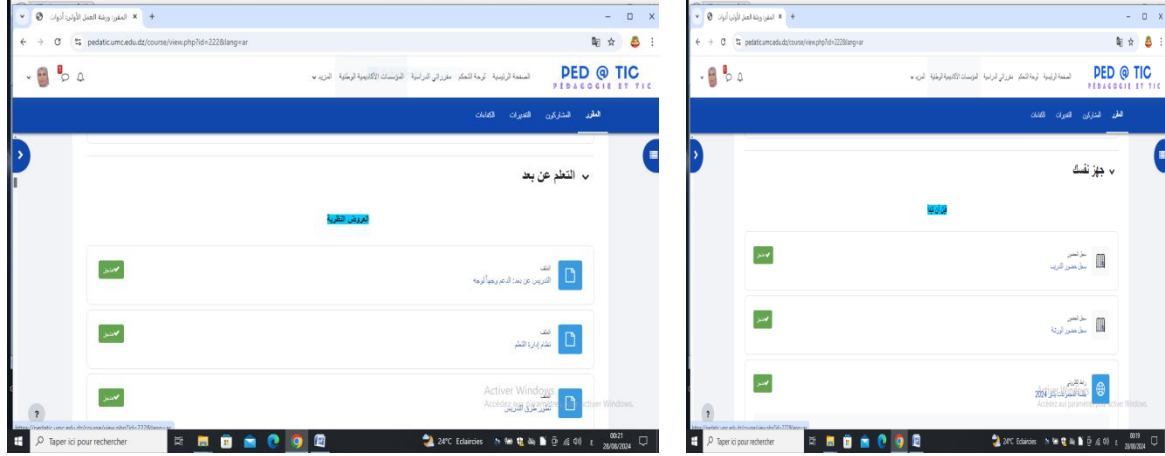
المقرر: ورشة العمل الأولى: أدوات ×
pedatic.umc.edu.dz/course/view.php?id=222&lang=ar
PED @ TIC
PEDAGOGIE ET TIC
الصفحة الرئيسية لوحة التحكم مقرراتي الدراسية المؤسسات الأكاديمية الوطنية المزيد
المقرر المشاركون التقديرات الكفاءات
التعلم عن بعد
العروض النظرية
ملف
التدريس عن بعد: الدعم وجهاً لوجه
تم
ملف
نظام إدارة التعلم
تم
ملف
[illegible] طرق التدريس
تم
Activer Windows
Accédez aux paramètres pour activer Windows.
?
https://pedatic.umc.edu.dz/course/view.php?id=222&lang=ar
Taper ici pour rechercher
24°C Eclaircies
00:21
28/08/2024

المقرر: ورشة العمل الأولى: أدوات ×
pedatic.umc.edu.dz/course/view.php?id=222&lang=ar
PED @ TIC
PEDAGOGIE ET TIC
الصفحة الرئيسية لوحة التحكم مقرراتي الدراسية المؤسسات الأكاديمية الوطنية المزيد
المقرر المشاركون التقديرات الكفاءات
جهز نفسك
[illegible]
سجل الحضور
سجل حضور التدريب
تم
سجل الحضور
سجل حضور الورشة
تم
رابط الكتروني
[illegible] 2024
تم
Activer Windows
Accédez aux paramètres pour activer Windows.
?
Taper ici pour rechercher
24°C Eclaircies
00:19
28/08/2024